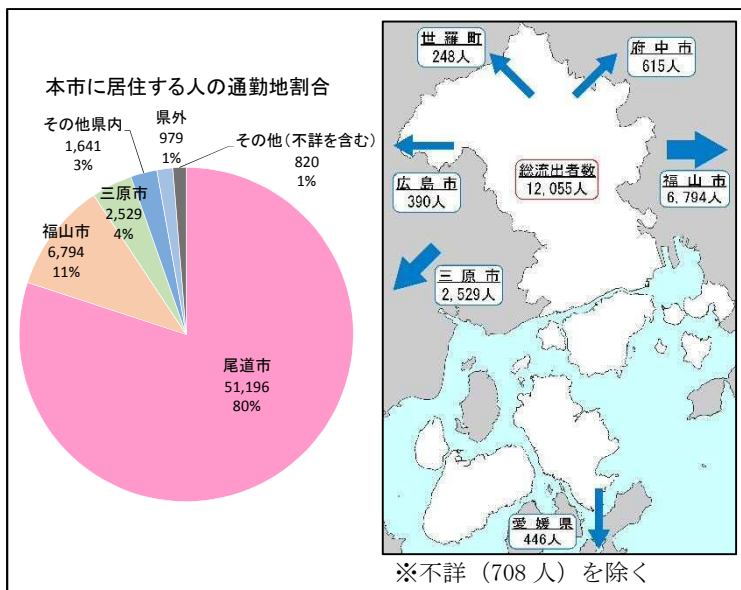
本市に居住する人の通勤地割合

その他県内
1,641
3%

県外
979
1%

その他（不詳を含む）
820
1%

三原市
2,529
4%

福山市
6,794
11%

尾道市
51,196
80%

世羅町
248人

府中市
615人

広島市
390人

総流出者数
12,055人

福山市
6,794人

三原市
2,529人

愛媛県
446人

※不詳（708 人）を除く